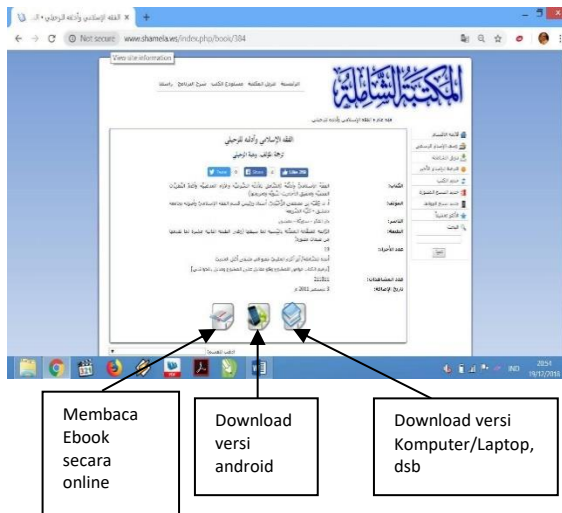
الفقه الإسلامي وأدلته للزحيلي - ال... ×

Not secure | www.shamela.ws/index.php/book/184

View site information

المكتبة الشاملة

الرئيسية | تنزيل المكتبة | مستودع الكتب | شرح البرنامج | راسلنا

الفقه الإسلامي وأدلته للزحيلي

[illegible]

Tweet | Share | Like

الكتاب:

المؤلف:

الناشر:

الطبعة:

عدد الأجزاء:

عدد المشاهدات:

تاريخ الإضافة:

IND 20:51 19/12/2018

Membaca Ebook secara online

Download versi android

Download versi Komputer/Laptop, dsb